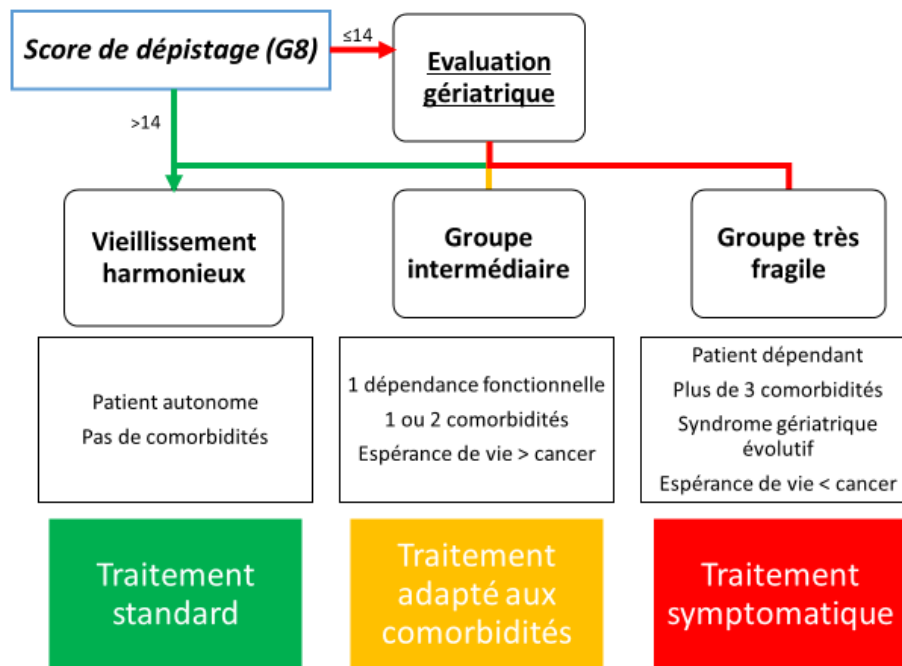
Score de dépistage (G8)

≤14

Evaluation gériatrique

>14

Vieillissement harmonieux

Groupe intermédiaire

Groupe très fragile

Patient autonome
Pas de comorbidités

1 dépendance fonctionnelle
1 ou 2 comorbidités
Espérance de vie > cancer

Patient dépendant
Plus de 3 comorbidités
Syndrome gériatrique évolutif
Espérance de vie < cancer

Traitement standard

Traitement adapté aux comorbidités

Traitement symptomatique